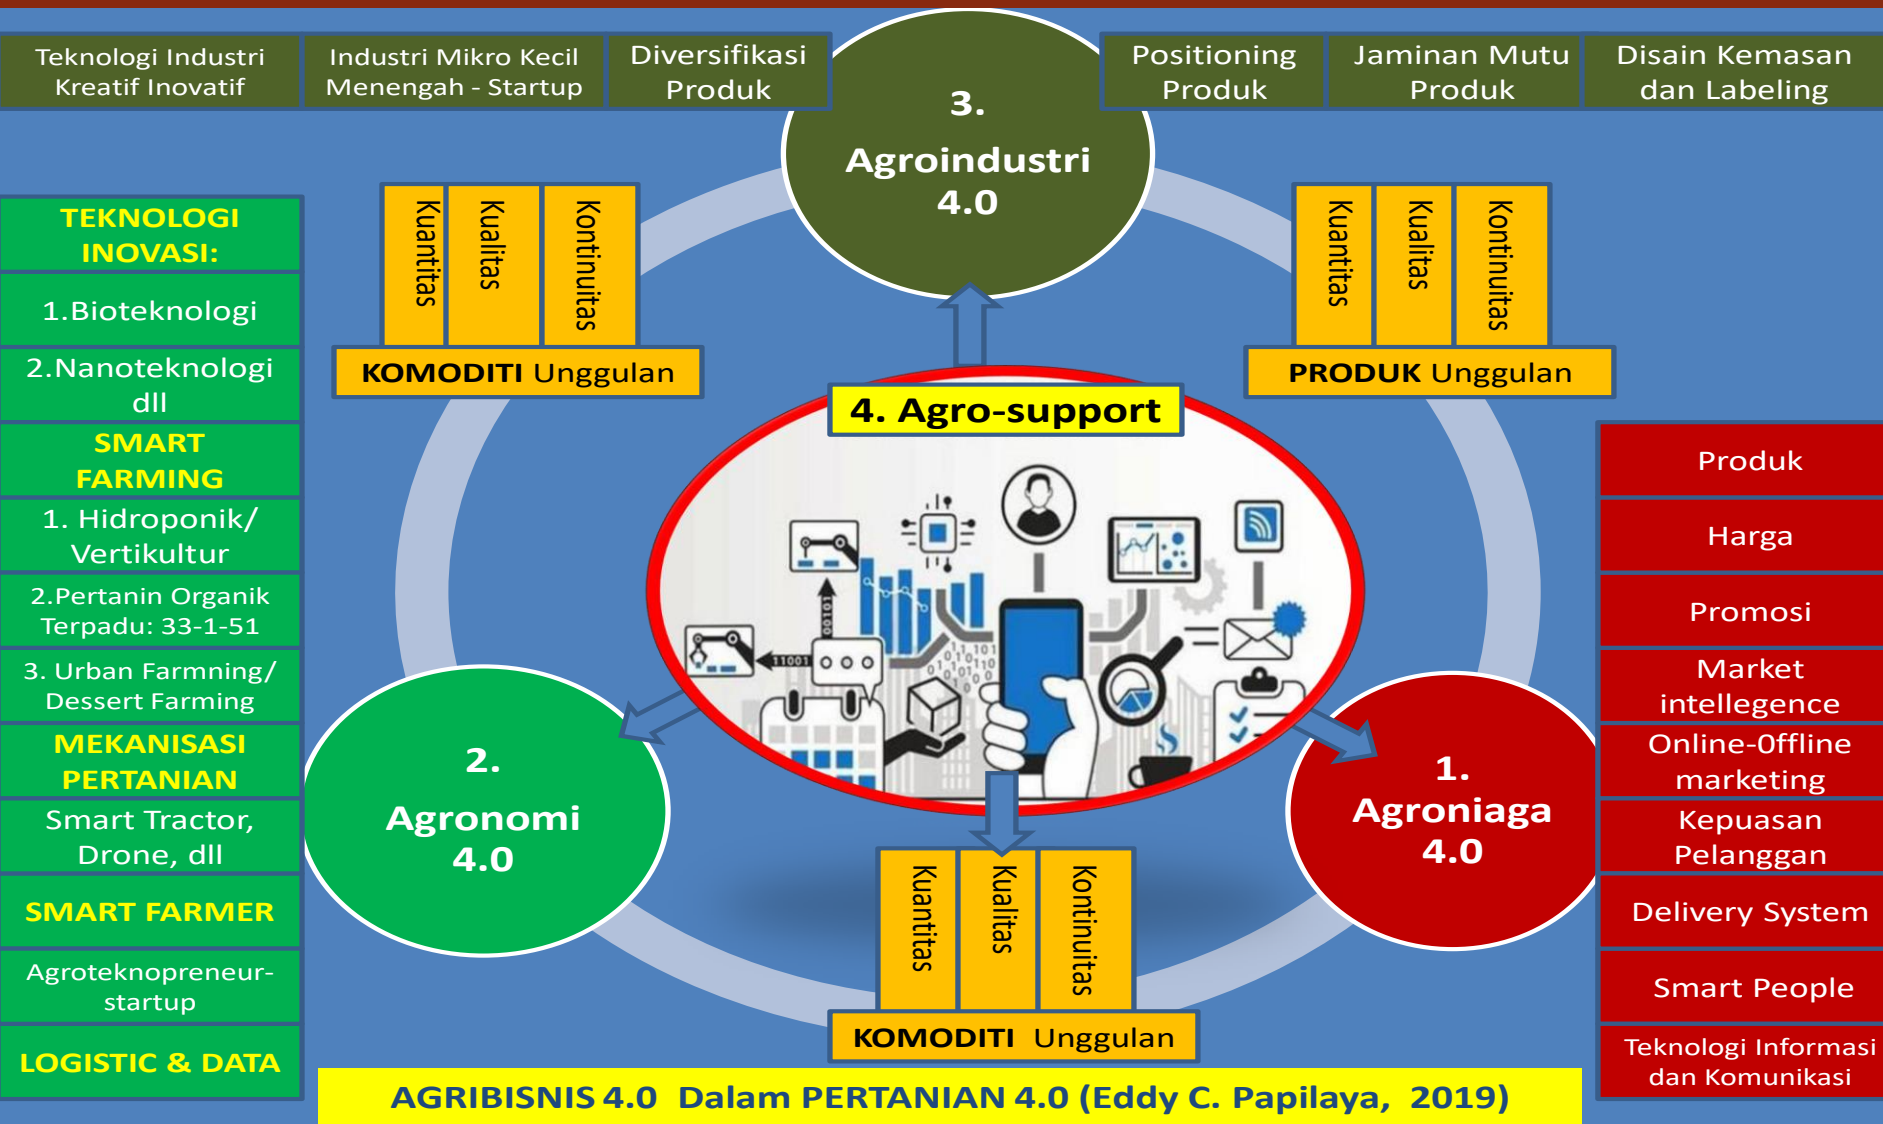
Teknologi Industri Kreatif Inovatif

Industri Mikro Kecil Menengah - Startup

Diversifikasi Produk

3. Agroindustri 4.0

Positioning Produk

Jaminan Mutu Produk

Disain Kemasan dan Labeling

TEKNOLOGI INOVASI:

1.Bioteknologi

2.Nanoteknologi dll

SMART FARMING

1. Hidroponik/ Vertikultur

2.Pertanin Organik Terpadu: 33-1-51

3. Urban Farmning/ Dessert Farming

MEKANISASI PERTANIAN

Smart Tractor, Drone, dll

SMART FARMER

Agroteknopreneur-startup

LOGISTIC & DATA

Kuantitas

Kualitas

Kontinuitas

KOMODITI Unggulan

Kuantitas

Kualitas

Kontinuitas

PRODUK Unggulan

4. Agro-support

2. Agronomi 4.0

1. Agroniaga 4.0

Kuantitas

Kualitas

Kontinuitas

KOMODITI Unggulan

Produk

Harga

Promosi

Market intellegence

Online-Offline marketing

Kepuasan Pelanggan

Delivery System

Smart People

Teknologi Informasi dan Komunikasi

AGRIBISNIS 4.0 Dalam PERTANIAN 4.0 (Eddy C. Papilaya, 2019)